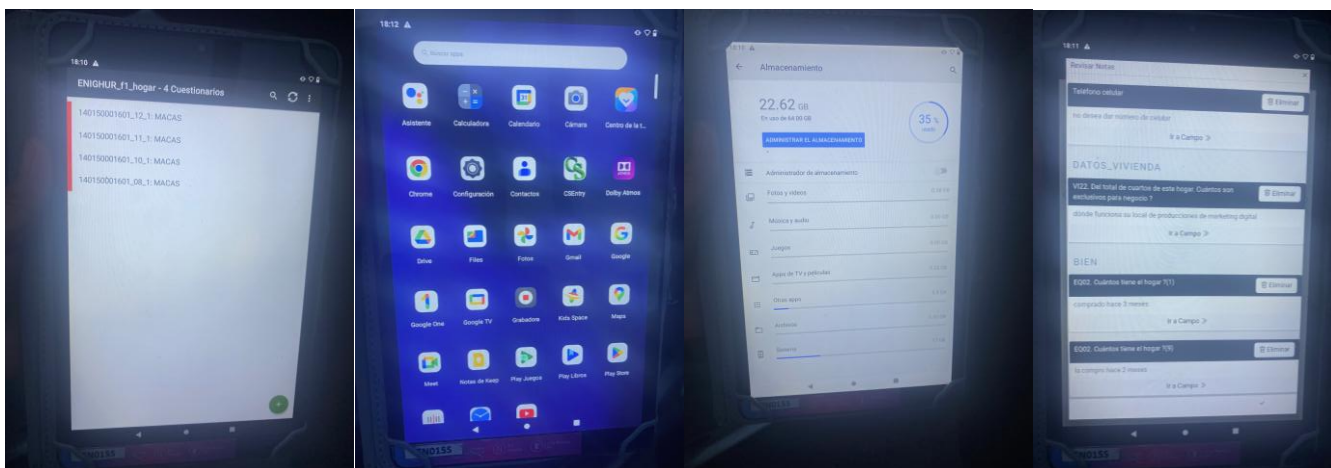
18:10

ENIGHUR_f1_hogar - 4 Cuestionarios

140150001601_12_1: MACAS
140150001601_11_1: MACAS
140150001601_10_1: MACAS
140150001601_08_1: MACAS

18:12

Buscar apps

Asistente
Calculadora
Calendario
Cámara
Centro de la t...
Chrome
Configuración
Contactos
CSEntry
Dolby Atmos
Drive
Files
Fotos
Gmail
Google
Google One
Google TV
Grabadora
Kids Space
Maps
Meet
Notas de Keep
Play Juegos
Play Libros
Play Store

Almacenamiento

22.62 GB
En uso de 64.00 GB
35 %
ADMINISTRAR EL ALMACENAMIENTO
Administrador de almacenamiento
Fotos y videos
Música y audio
Juegos
Apps de TV y películas
Otras apps
Archivos
Sistema

18:11

Revisar Notas

Teléfono celular
Eliminar
no desea dar número de celular
Ir a Campo »

DATOS_VIVIENDA

VI22. Del total de cuartos de este hogar. Cuántos son exclusivos para negocio ?
Eliminar
donde funciona su local de producciones de marketing digital
Ir a Campo »

BIEN

EQ02. Cuántos tiene el hogar ?(1)
Eliminar
comprado hace 8 meses
Ir a Campo »

EQ02. Cuántos tiene el hogar ?(9)
Eliminar
la compro hace 2 meses
Ir a Campo »